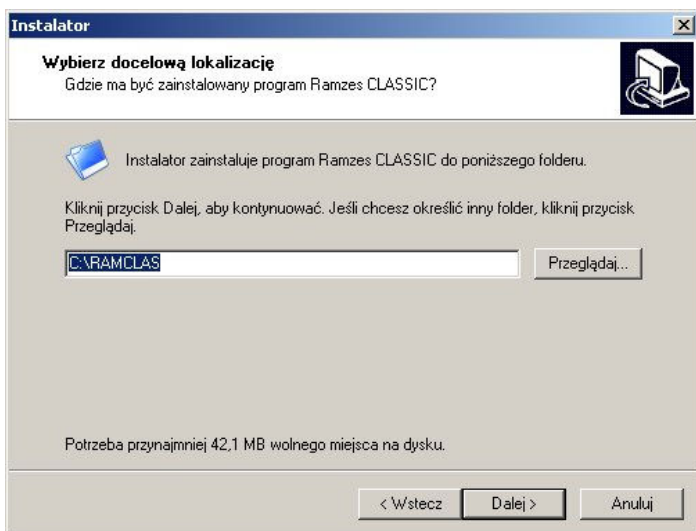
Instalator

Wybierz docelową lokalizację
Gdzie ma być zainstalowany program Ramzes CLASSIC?

Instalator zainstaluje program Ramzes CLASSIC do poniższego folderu.

Kliknij przycisk Dalej, aby kontynuować. Jeśli chcesz określić inny folder, kliknij przycisk Przeglądaj.

C:\RAMCLAS

Przeglądaj...

Potrzeba przynajmniej 42,1 MB wolnego miejsca na dysku.

< Wstecz
Dalej >
Anuluj